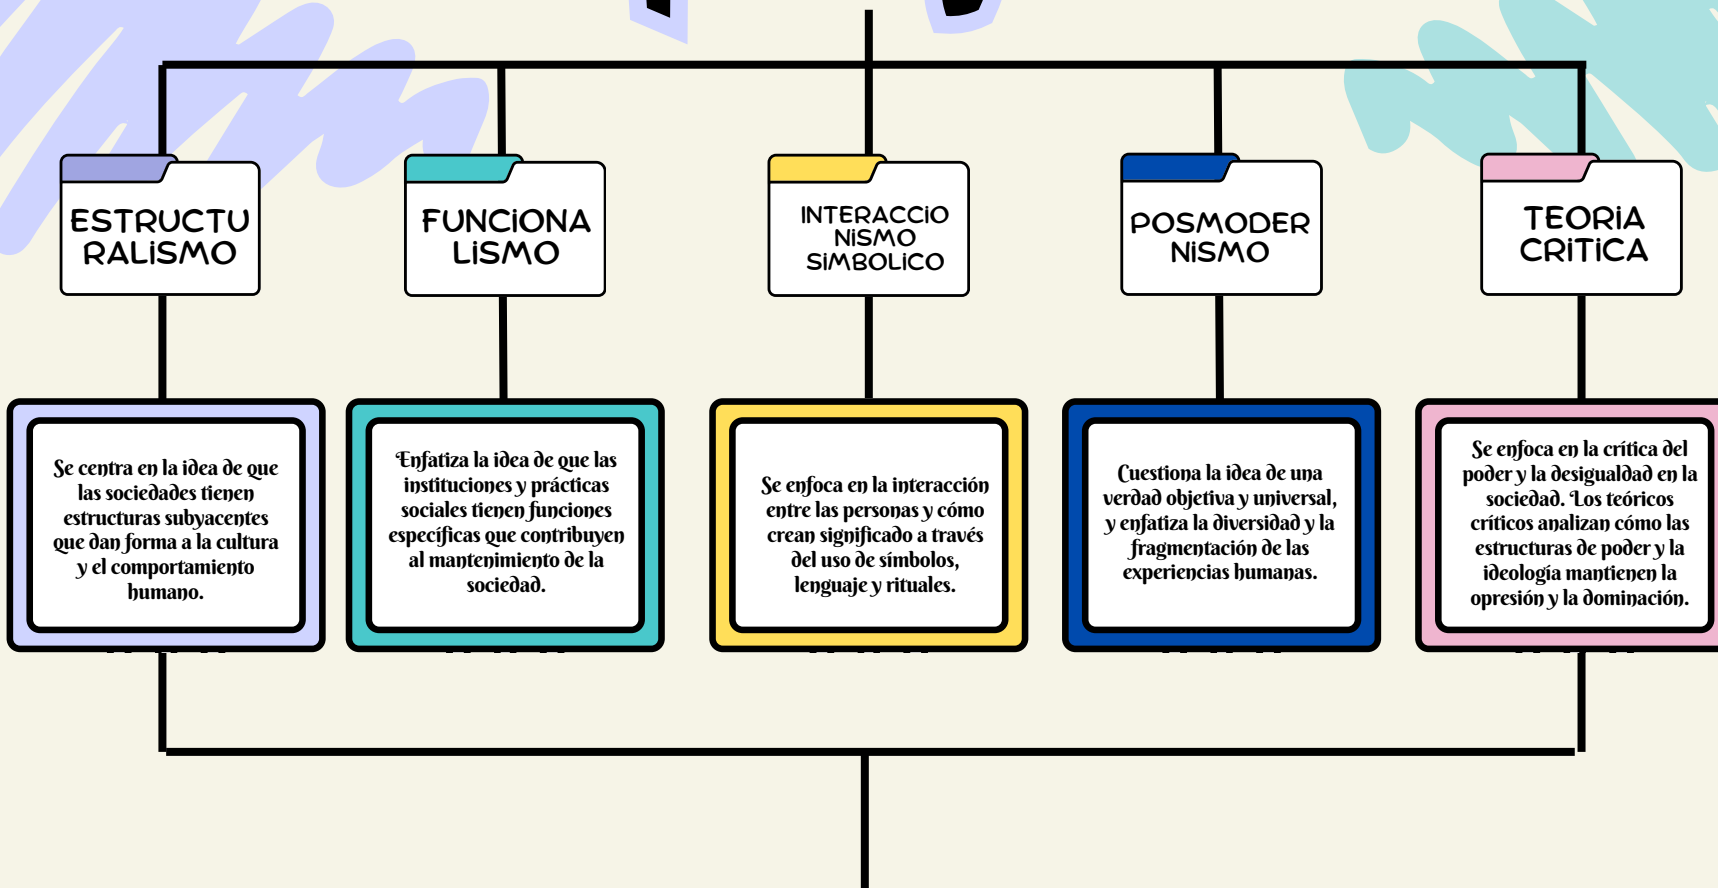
ESTRUCTU RALISMO

Se centra en la idea de que las sociedades tienen estructuras subyacentes que dan forma a la cultura y el comportamiento humano.

FUNCIONA LISMO

Enfatiza la idea de que las instituciones y prácticas sociales tienen funciones específicas que contribuyen al mantenimiento de la sociedad.

INTERACCIO NISMO SIMBOLICO

Se enfoca en la interacción entre las personas y cómo crean significado a través del uso de símbolos, lenguaje y rituales.

POSMODER NISMO

Cuestiona la idea de una verdad objetiva y universal, y enfatiza la diversidad y la fragmentación de las experiencias humanas.

TEORIA CRITICA

Se enfoca en la crítica del poder y la desigualdad en la sociedad. Los teóricos críticos analizan cómo las estructuras de poder y la ideología mantienen la opresión y la dominación.